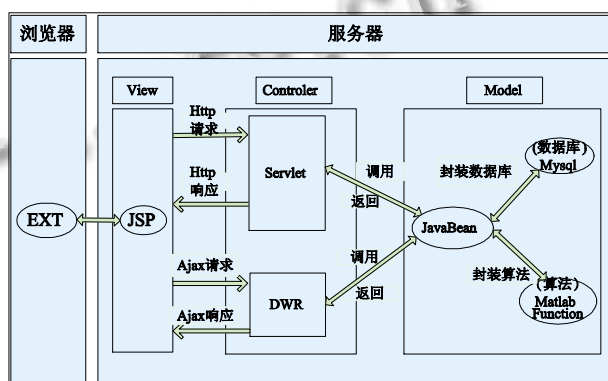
浏览器

服务器

View

Controler

Model

Http 请求

Http 响应

Servlet

调用

返回

封装数据库

(数据库) Mysql

EXT

JSP

JavaBean

Ajax请求

调用

返回

封装算法

(算法) Matlab Function

DWR

Ajax响应